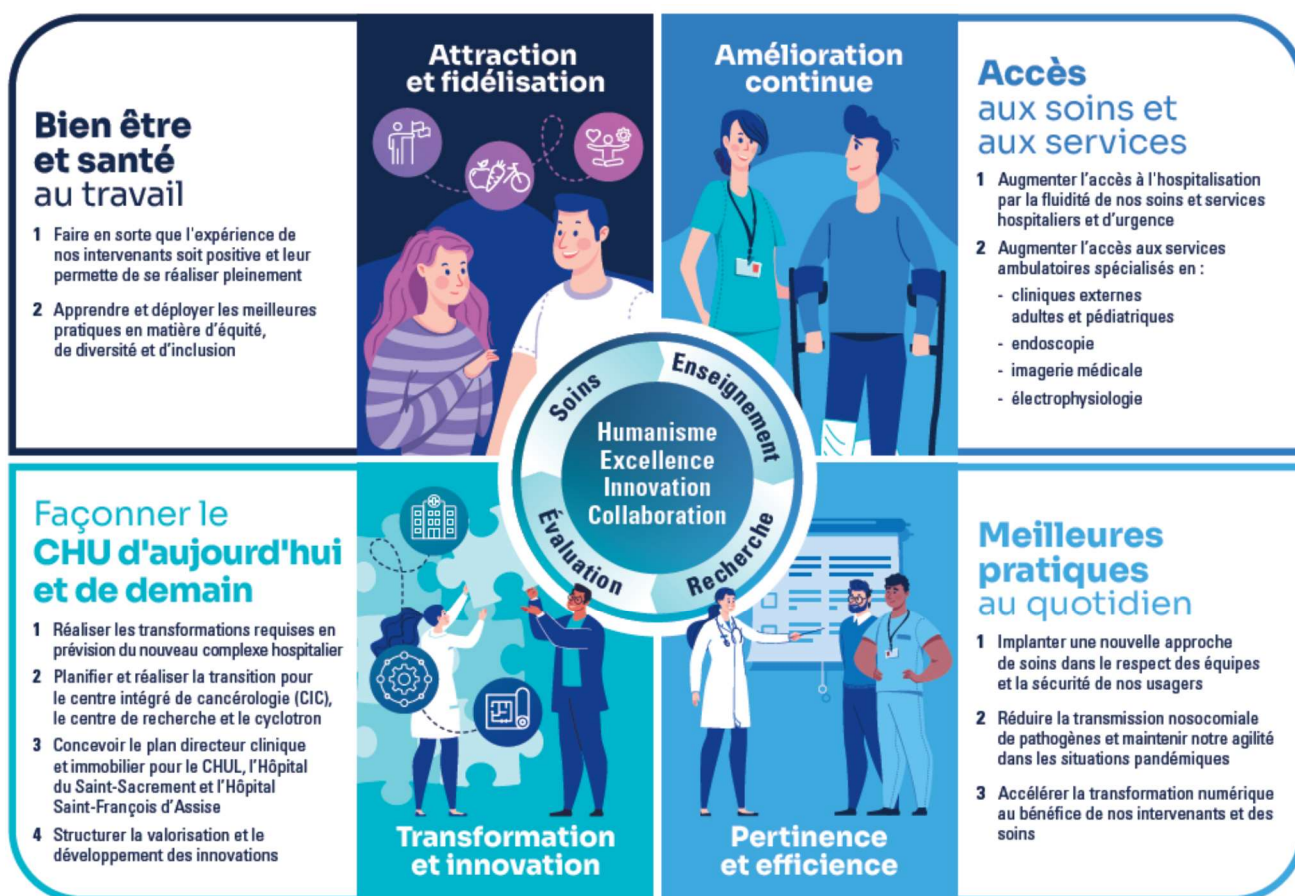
Bien être et santé au travail

1 Faire en sorte que l'expérience de nos intervenants soit positive et leur permette de se réaliser pleinement

2 Apprendre et déployer les meilleures pratiques en matière d'équité, de diversité et d'inclusion

Attraction et fidélisation

Amélioration continue

Accès aux soins et aux services

1 Augmenter l'accès à l'hospitalisation par la fluidité de nos soins et services hospitaliers et d'urgence

2 Augmenter l'accès aux services ambulatoires spécialisés en :
- cliniques externes adultes et pédiatriques
- endoscopie
- imagerie médicale
- électrophysiologie

Soins
Enseignement
Recherche
Évaluation

Humanisme
Excellence
Innovation
Collaboration

Façonner le CHU d'aujourd'hui et de demain

1 Réaliser les transformations requises en prévision du nouveau complexe hospitalier

2 Planifier et réaliser la transition pour le centre intégré de cancérologie (CIC), le centre de recherche et le cyclotron

3 Concevoir le plan directeur clinique et immobilier pour le CHUL, l'Hôpital du Saint-Sacrement et l'Hôpital Saint-François d'Assise

4 Structurer la valorisation et le développement des innovations

Transformation et innovation

Pertinence et efficience

Meilleures pratiques au quotidien

1 Implanter une nouvelle approche de soins dans le respect des équipes et la sécurité de nos usagers

2 Réduire la transmission nosocomiale de pathogènes et maintenir notre agilité dans les situations pandémiques

3 Accélérer la transformation numérique au bénéfice de nos intervenants et des soins